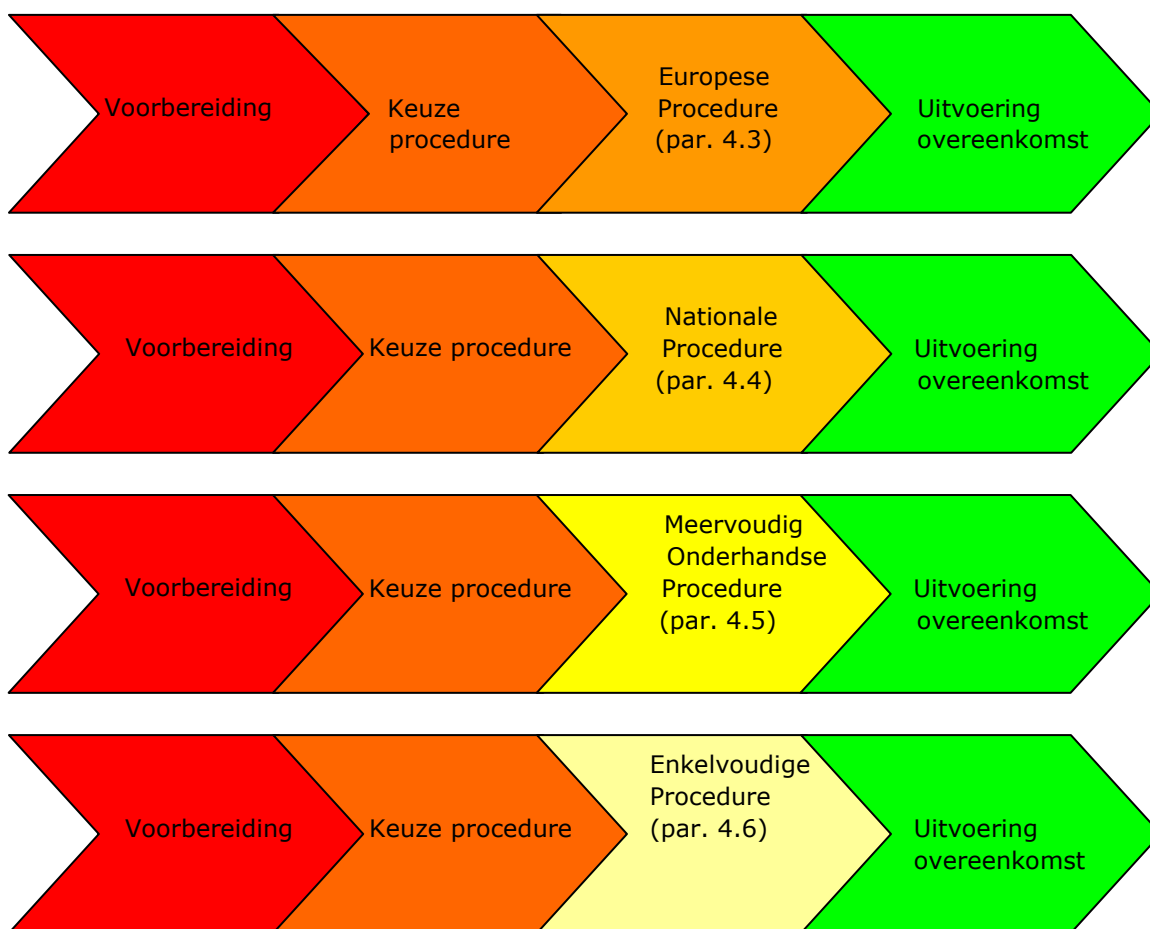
Voorbereiding

Keuze procedure

Europese Procedure (par. 4.3)

Uitvoering overeenkomst

Voorbereiding

Keuze procedure

Nationale Procedure (par. 4.4)

Uitvoering overeenkomst

Voorbereiding

Keuze procedure

Meervoudig Onderhandse Procedure (par. 4.5)

Uitvoering overeenkomst

Voorbereiding

Keuze procedure

Enkelvoudige Procedure (par. 4.6)

Uitvoering overeenkomst